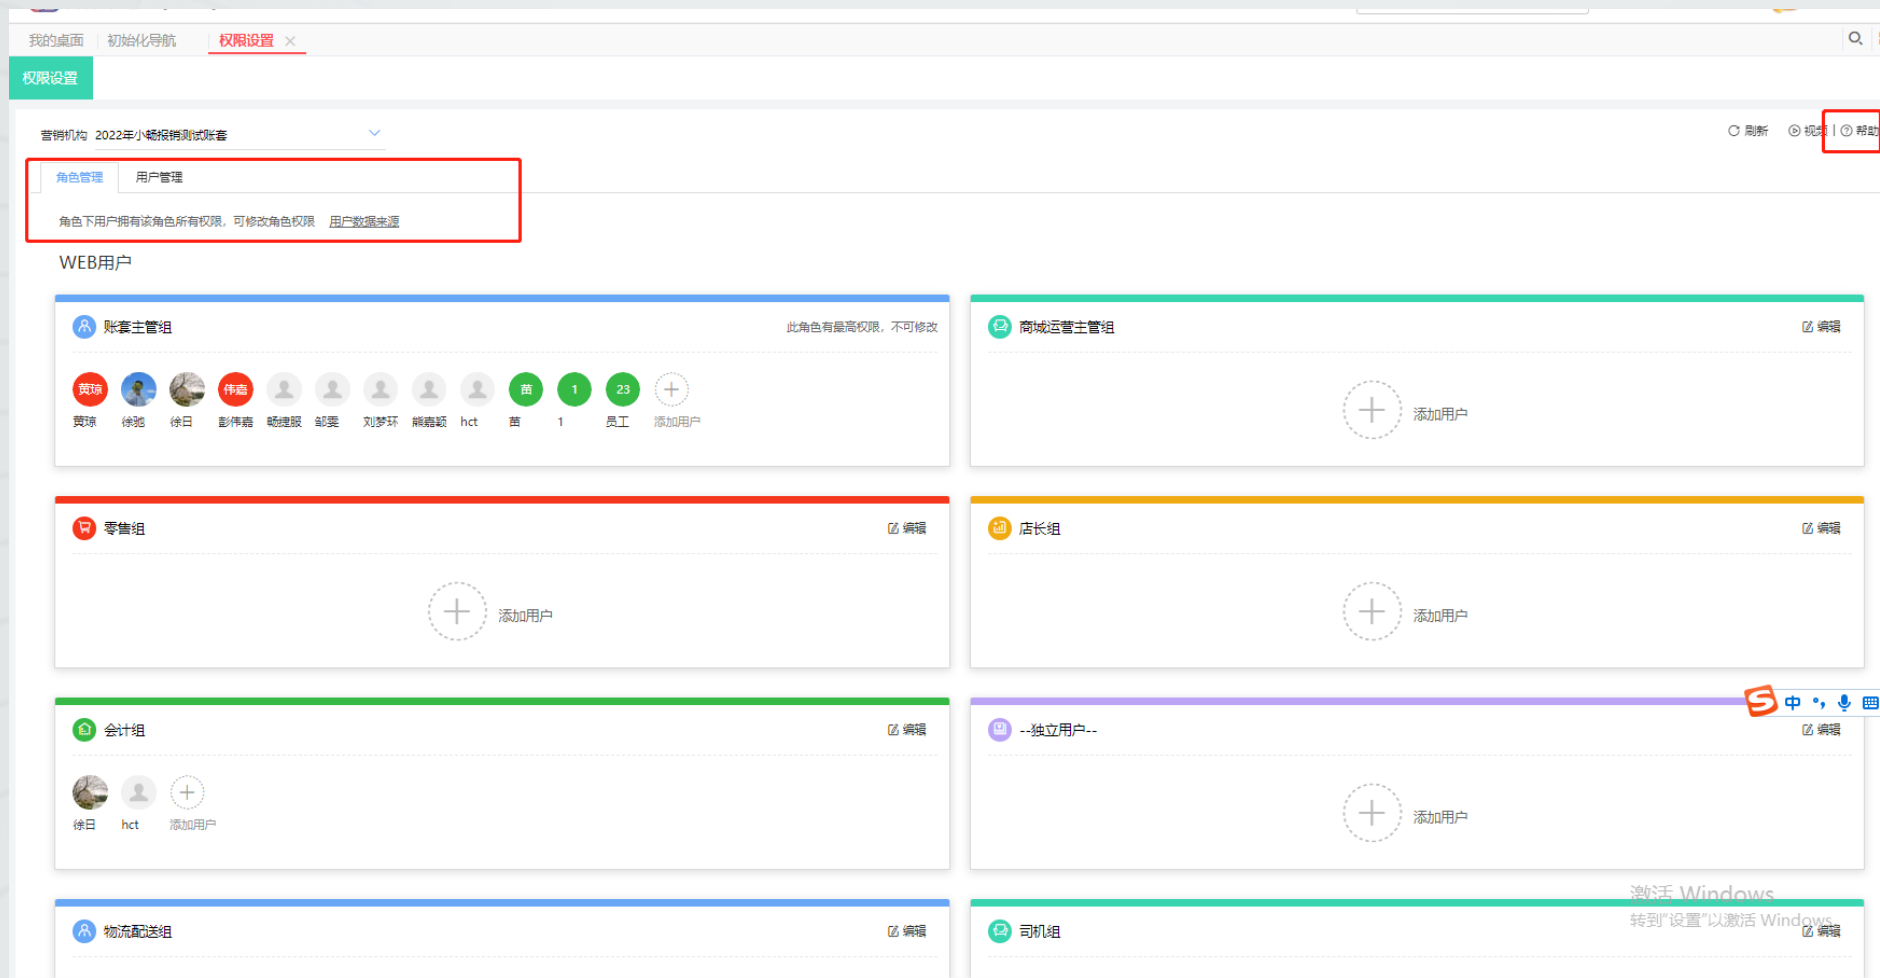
我的桌面 初始化导航 权限设置 ×

权限设置

营销机构 2022年小畅报销测试账套

刷新 视频 | 帮助

角色管理 用户管理

角色下用户拥有该角色所有权限，可修改角色权限 用户数据来源

WEB用户

账套主管组 此角色有最高权限，不可修改

黄琼 黄琼 徐驰 徐日 伟嘉 彭伟嘉 畅捷服 邹雯 刘梦环 熊嘉颖 hct 苗 苗 1 1 23 员工 添加用户

商城运营主管组 编辑

添加用户

零售组 编辑

添加用户

店长组 编辑

添加用户

会计组 编辑

徐日 hct 添加用户

--独立用户-- 编辑

添加用户

物流配送组 编辑

司机组 编辑

中

激活 Windows
转到"设置"以激活 Windows。